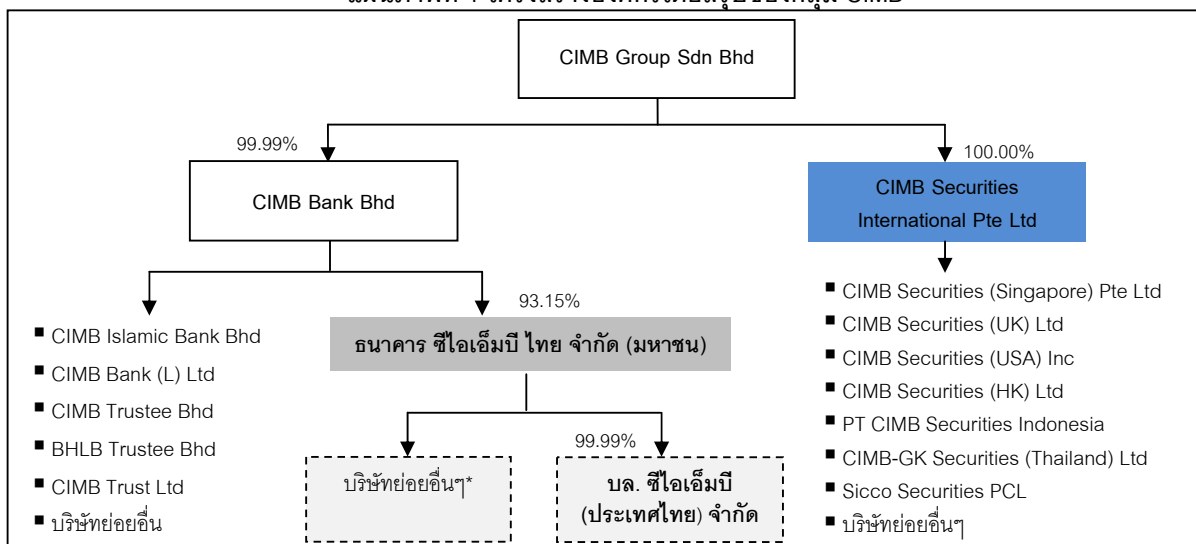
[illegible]

CIMB Group Sdn Bhd

99.99%

CIMB Bank Bhd

100.00%

CIMB Securities International Pte Ltd

93.15%

■ CIMB Islamic Bank Bhd
■ CIMB Bank (L) Ltd
■ CIMB Trustee Bhd
■ BHLB Trustee Bhd
■ CIMB Trust Ltd
■ บริษัทย่อยอื่น

ธนาคาร ซีไอเอ็มบี ไทย จำกัด (มหาชน)

■ CIMB Securities (Singapore) Pte Ltd
■ CIMB Securities (UK) Ltd
■ CIMB Securities (USA) Inc
■ CIMB Securities (HK) Ltd
■ PT CIMB Securities Indonesia
■ CIMB-GK Securities (Thailand) Ltd
■ Sicco Securities PCL
■ บริษัทย่อยอื่นๆ

99.99%

บริษัทย่อยอื่นๆ*

บล. ซีไอเอ็มบี (ประเทศไทย) จำกัด